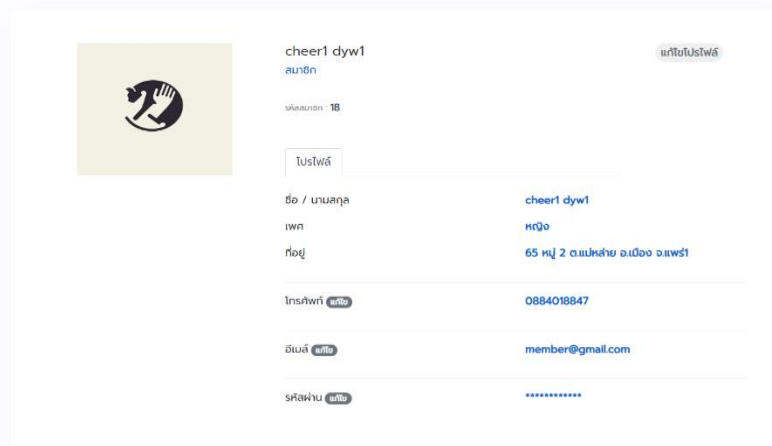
cheer1 dyw1
สมาชิก

แก้ไขโปรไฟล์

รหัสสมาชิก : 18

โปรไฟล์

| | |
|---|---|
| ชื่อ / นามสกุล | cheer1 dyw1 |
| เพศ | หญิง |
| ที่อยู่ | 65 หมู่ 2 ต.แม่หล่าย อ.เมือง จ.แพร่1 |
| โทรศัพท์ แก้ไข | 0884018847 |
| อีเมล์ แก้ไข | member@gmail.com |
| รหัสผ่าน แก้ไข | ************ |